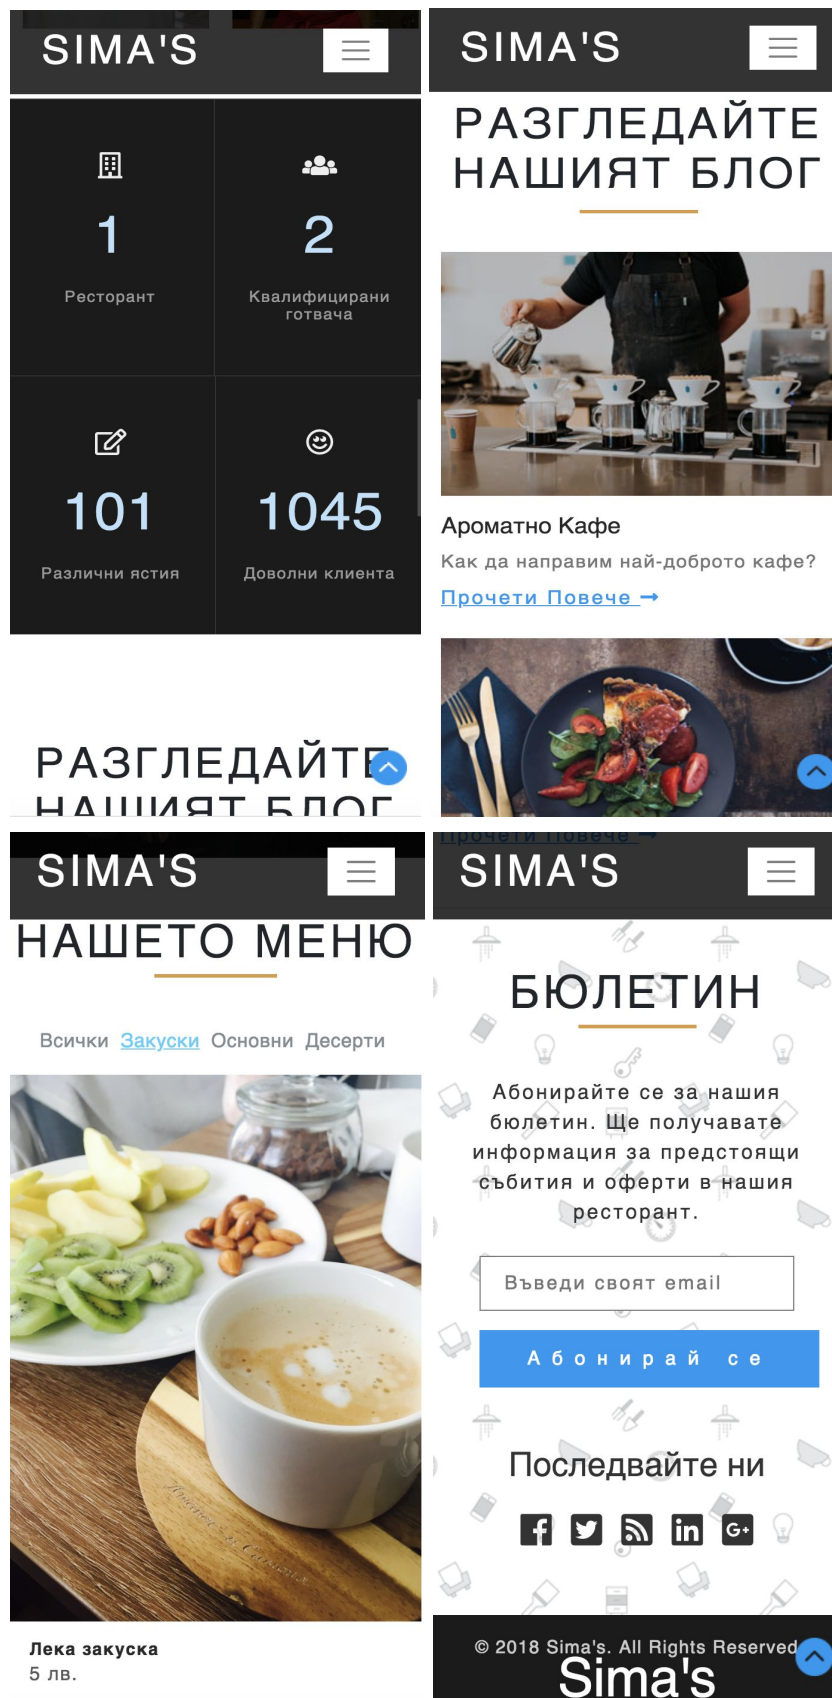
SIMA'S

1
Ресторант

2
Квалифицирани готвача

101
Различни ястия

1045
Доволни клиента

РАЗГЛЕДАЙТЕ
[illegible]

SIMA'S

РАЗГЛЕДАЙТЕ НАШИЯТ БЛОГ

Ароматно Кафе
Как да направим най-доброто кафе?
Прочети Повече ⟶

SIMA'S

НАШЕТО МЕНЮ

Всички Закуски Основни Десерти

Лека закуска
5 лв.

SIMA'S

БЮЛЕТИН

Абонирайте се за нашия бюлетин. Ще получавате информация за предстоящи събития и оферти в нашия ресторант.

Въведи своят email

Абонирай се

Последвайте ни

© 2018 Sima's. All Rights Reserved
Sima's